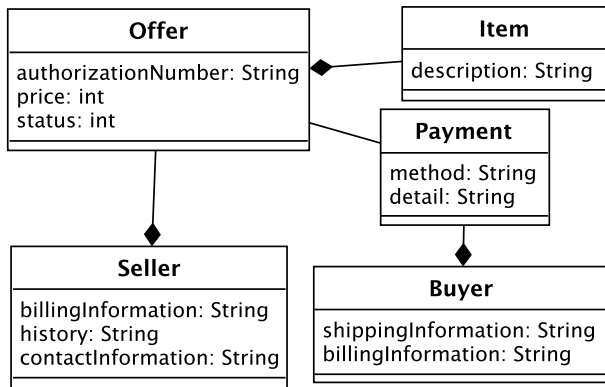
Offer
authorizationNumber: String
price: int
status: int

Item
description: String

Payment
method: String
detail: String

Seller
billingInformation: String
history: String
contactInformation: String

Buyer
shippingInformation: String
billingInformation: String